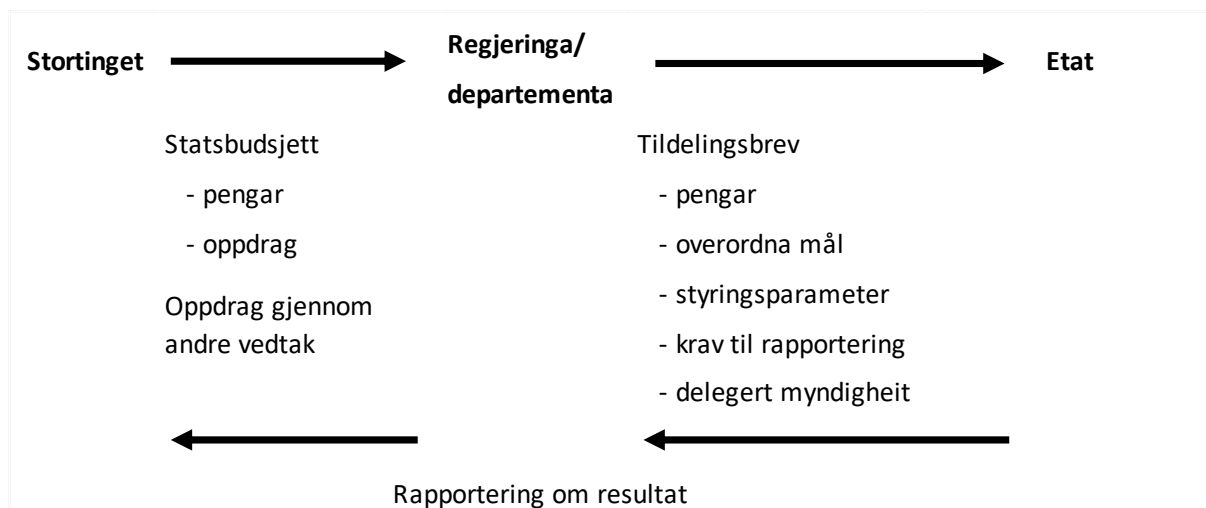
Stortinget

Regjeringa/
departementa

Etat

Statsbudsjett
- pengar
- oppdrag

Oppdrag gjennom andre vedtak

Tildelingsbrev
- pengar
- overordna mål
- styringsparameter
- krav til rapportering
- delegert myndigheit

Rapportering om resultat